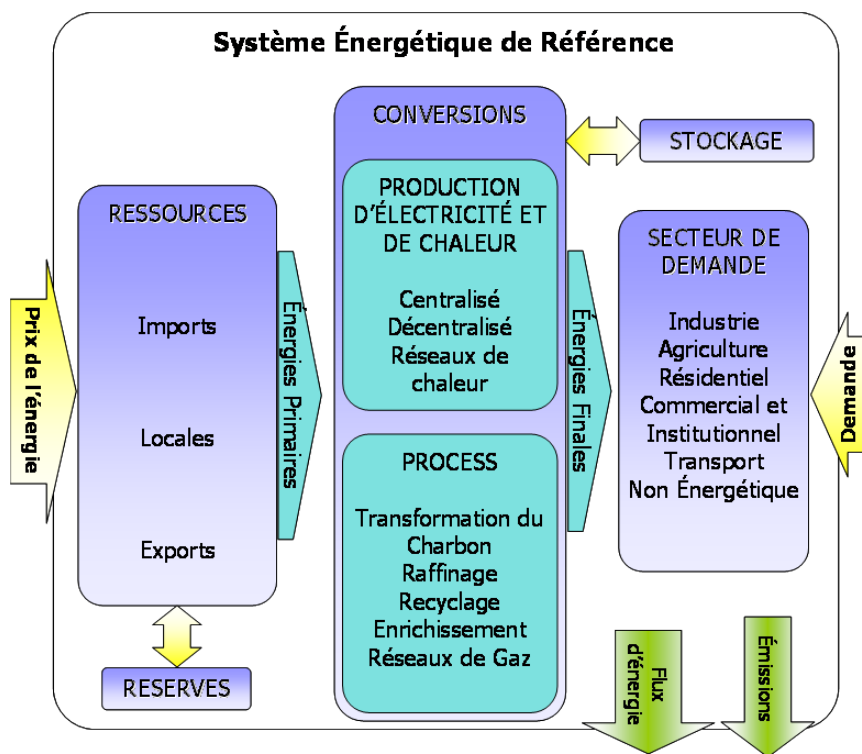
Système Énergétique de Référence

Prix de l'énergie

RESSOURCES

Imports

Locales

Exports

RESERVES

Énergies Primaires

CONVERSIONS

PRODUCTION D'ÉLECTRICITÉ ET DE CHALEUR

Centralisé
Décentralisé
Réseaux de chaleur

PROCESS

Transformation du Charbon
Raffinage
Recyclage
Enrichissement
Réseaux de Gaz

STOCKAGE

Énergies Finales

SECTEUR DE DEMANDE

Industrie
Agriculture
Résidentiel
Commercial et Institutionnel
Transport
Non Énergétique

Demande

Flux d'énergie

Émissions